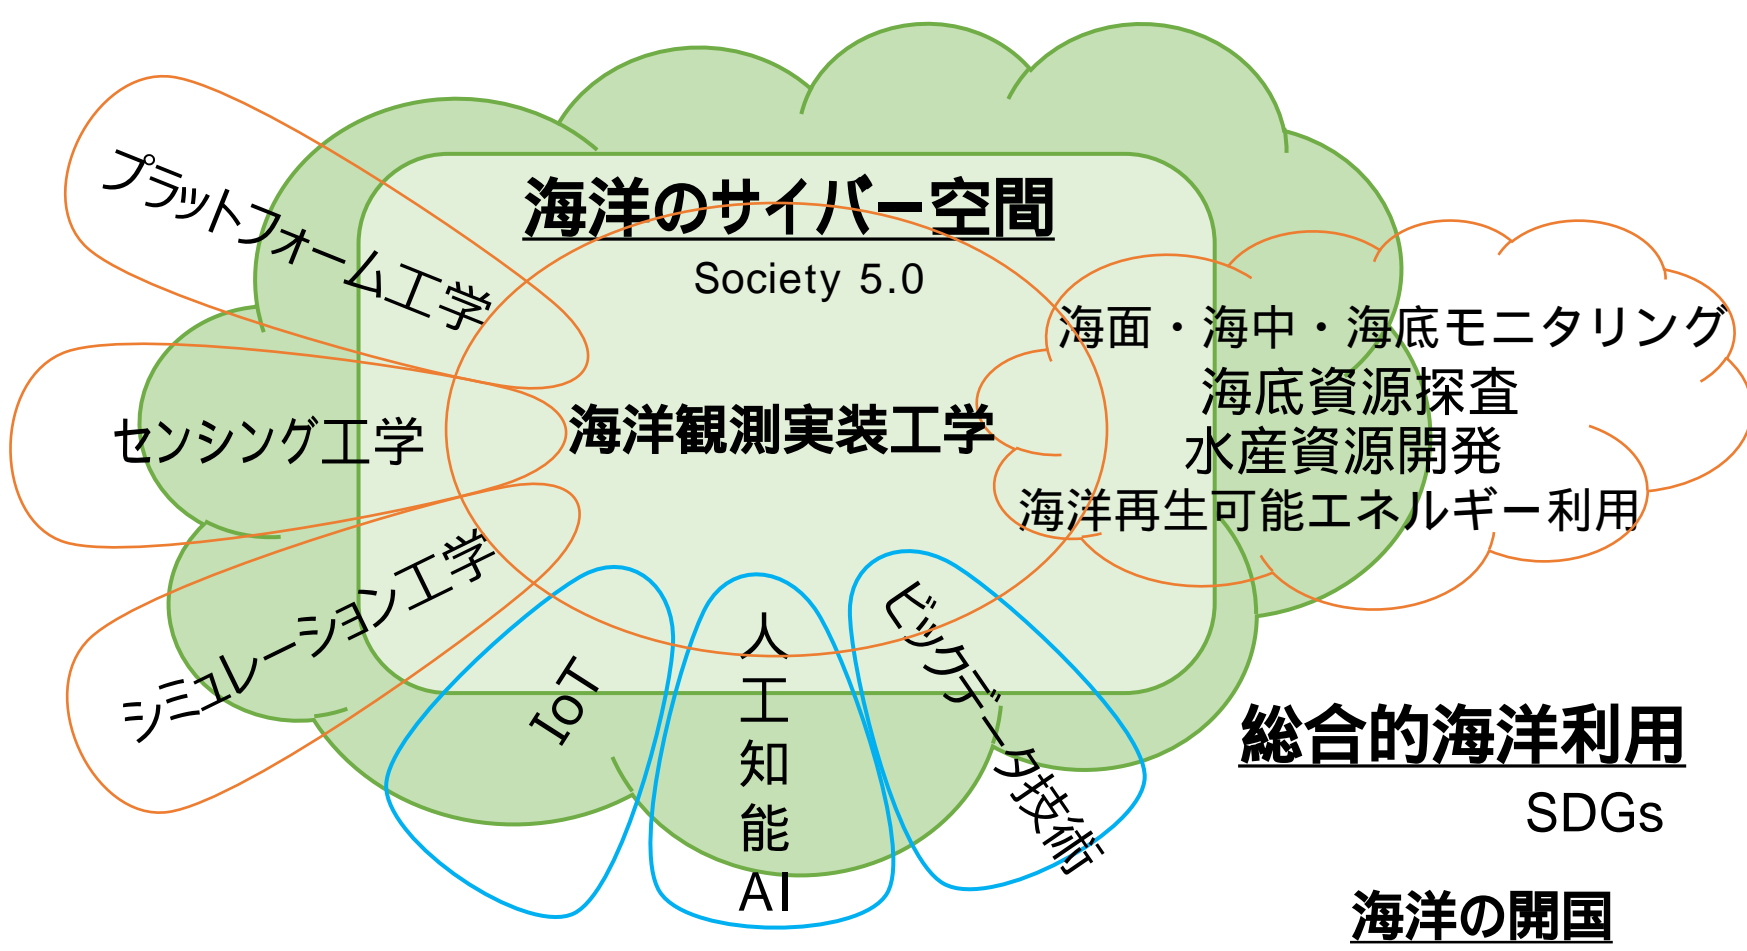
海洋のサイバー空間

Society 5.0

プラットフォーム工学

センシング工学

シミュレーション工学

海洋観測実装工学

海面・海中・海底モニタリング
海底資源探査
水産資源開発
海洋再生可能エネルギー利用

IoT

人工知能
AI

ビッグデータ技術

総合的海洋利用

SDGs

海洋の開国